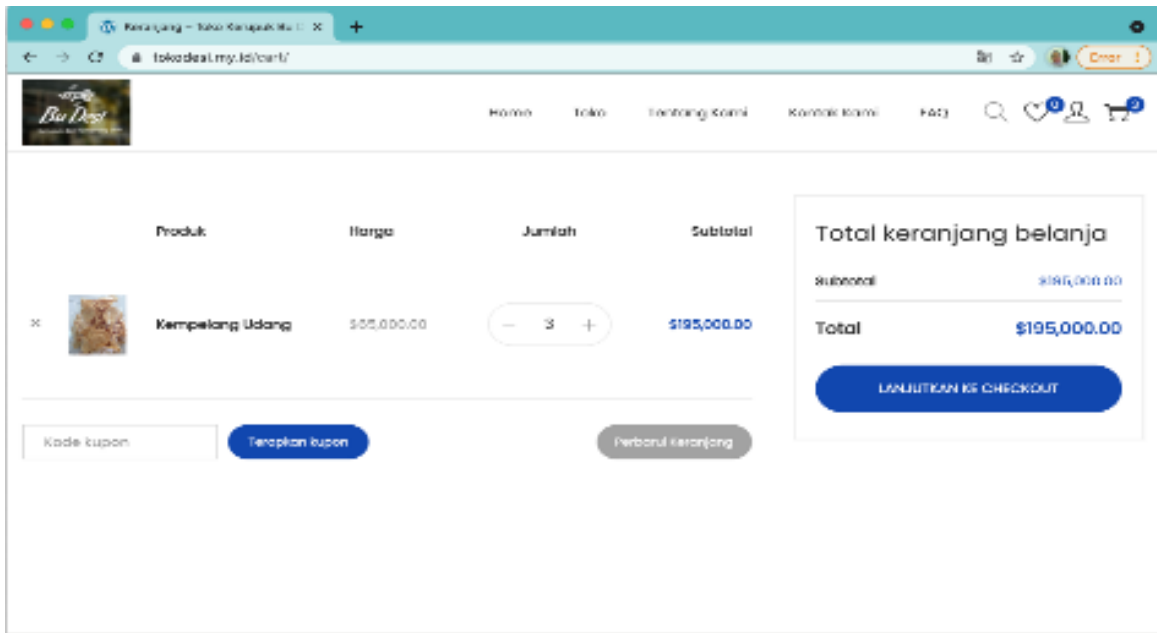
Keranjang – Toko Kerupuk Bu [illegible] ×
+
tokodesi.my.id/cart/
Error
Bu Desi
Home
Toko
Tentang Kami
Kontak Kami
FAQ
0
0

| | | Produk | Harga | Jumlah | Subtotal |
|---|---|---|---|---|---|
| × | | Kempelang Udang | $65,000.00 | − 3 + | $195,000.00 |

Kode kupon
Terapkan kupon
Perbarui keranjang

Total keranjang belanja
Subtotal $195,000.00
Total $195,000.00
LANJUTKAN KE CHECKOUT